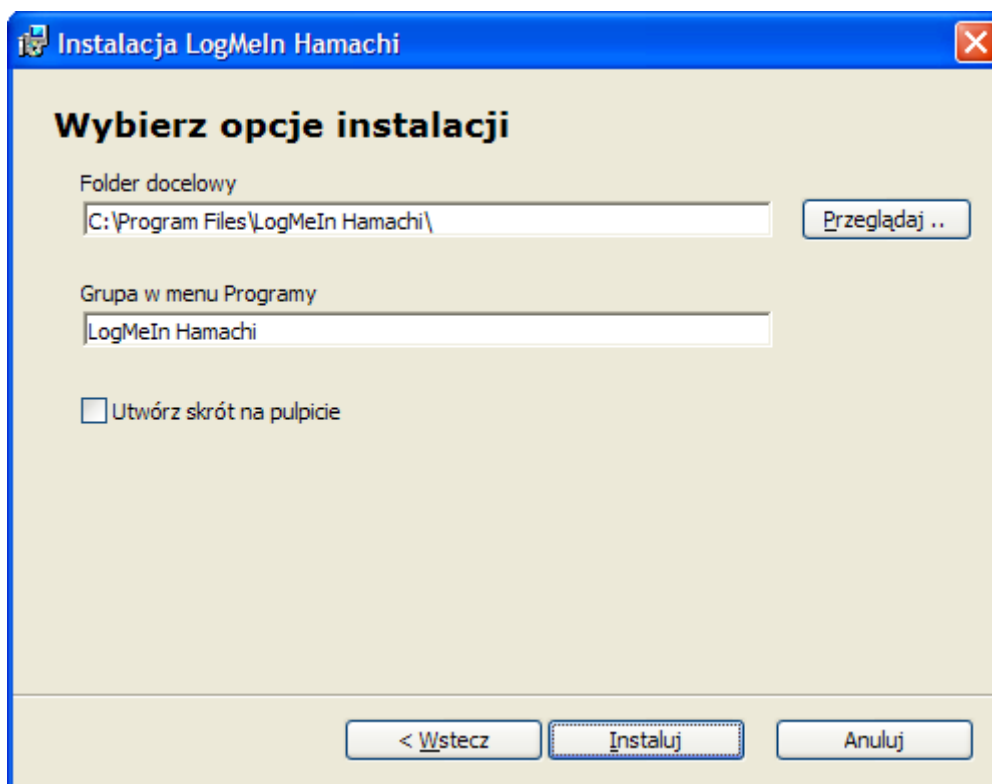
Instalacja LogMeIn Hamachi

Wybierz opcje instalacji

Folder docelowy

C:\Program Files\LogMeIn Hamachi\

Przeglądaj ..

Grupa w menu Programy

LogMeIn Hamachi

Utwórz skrót na pulpicie

< Wstecz

Instaluj

Anuluj